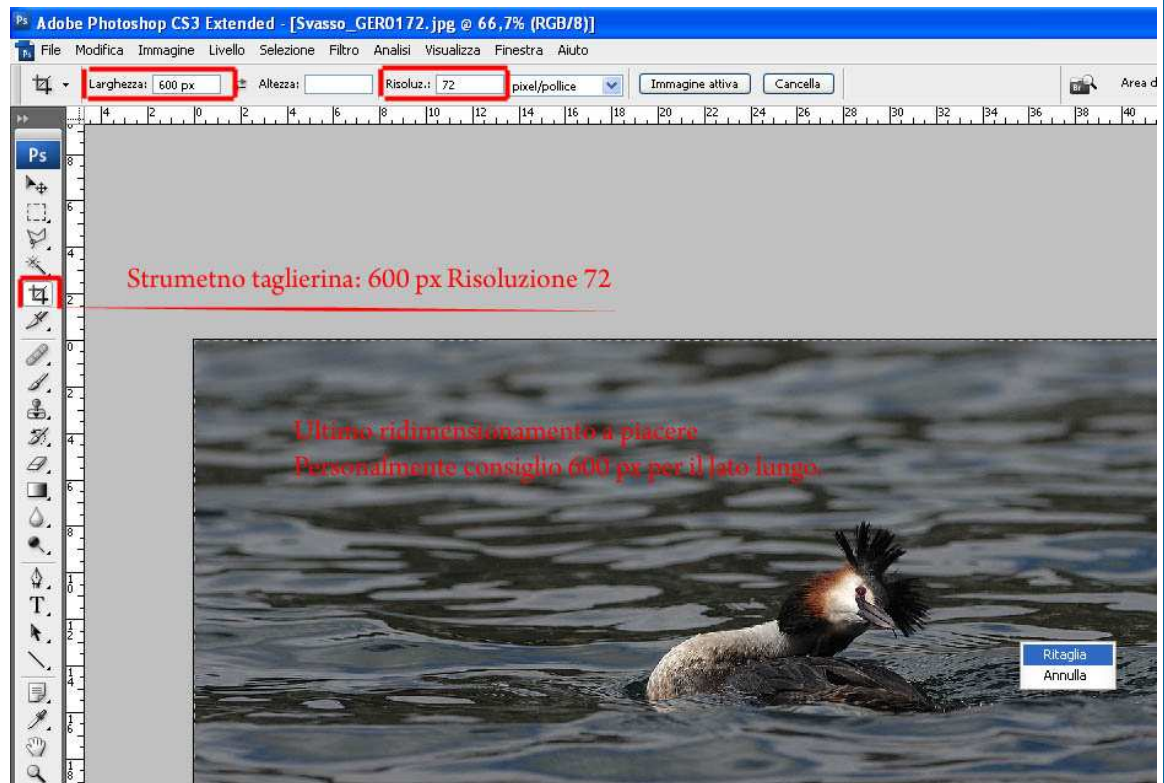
Adobe Photoshop CS3 Extended - [Svasso_GER0172.jpg @ 66,7% (RGB/8)]

File Modifica Immagine Livello Selezione Filtro Analisi Visualizza Finestra Aiuto

Larghezza: 600 px Altezza: Risoluz.: 72 pixel/pollice Immagine attiva Cancella Area d

Strumetno taglierina: 600 px Risoluzione 72

Ultimo ridimensionamento a piacere
Personalmente consiglio 600 px per il lato lungo.

Ritaglia
Annulla